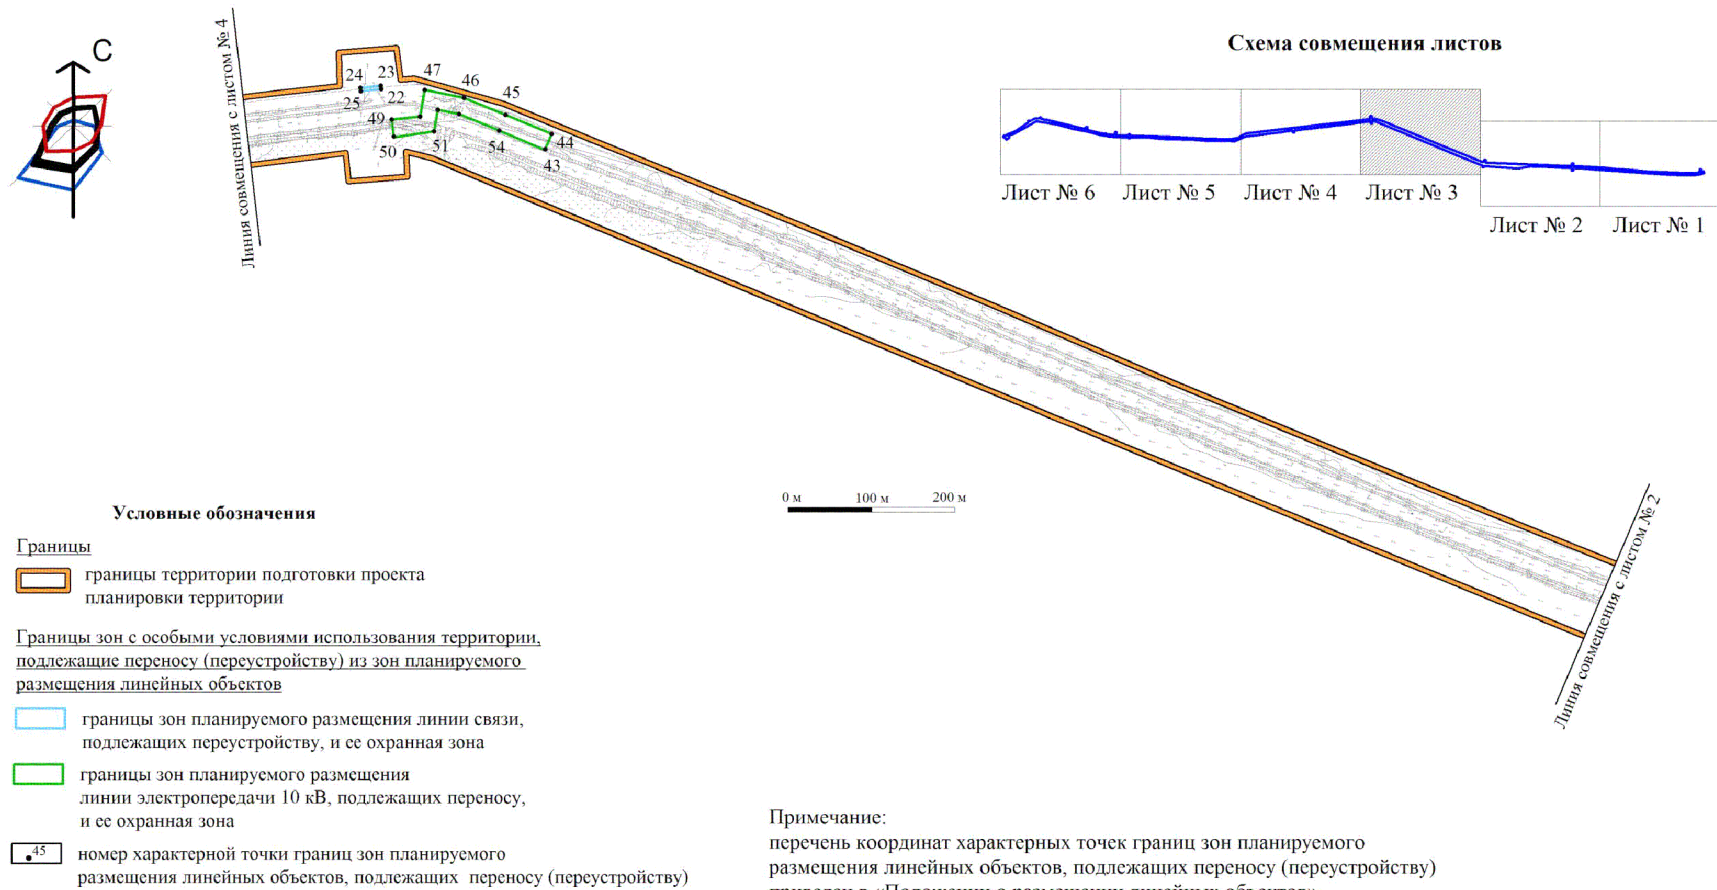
С

Линия совмещения с листом № 4

24 23 47 46 45 25 22 49 44 50 51 54 43

Схема совмещения листов

Лист № 6 Лист № 5 Лист № 4 Лист № 3 Лист № 2 Лист № 1

0 м 100 м 200 м

Линия совмещения с листом № 2

Условные обозначения

Границы

границы территории подготовки проекта планировки территории

Границы зон с особыми условиями использования территории, подлежащие переносу (переустройству) из зон планируемого размещения линейных объектов

границы зон планируемого размещения линии связи, подлежащих переустройству, и ее охранная зона

границы зон планируемого размещения линии электропередачи 10 кВ, подлежащих переносу, и ее охранная зона

45 номер характерной точки границ зон планируемого размещения линейных объектов, подлежащих переносу (переустройству)

Примечание:
перечень координат характерных точек границ зон планируемого размещения линейных объектов, подлежащих переносу (переустройству) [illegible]